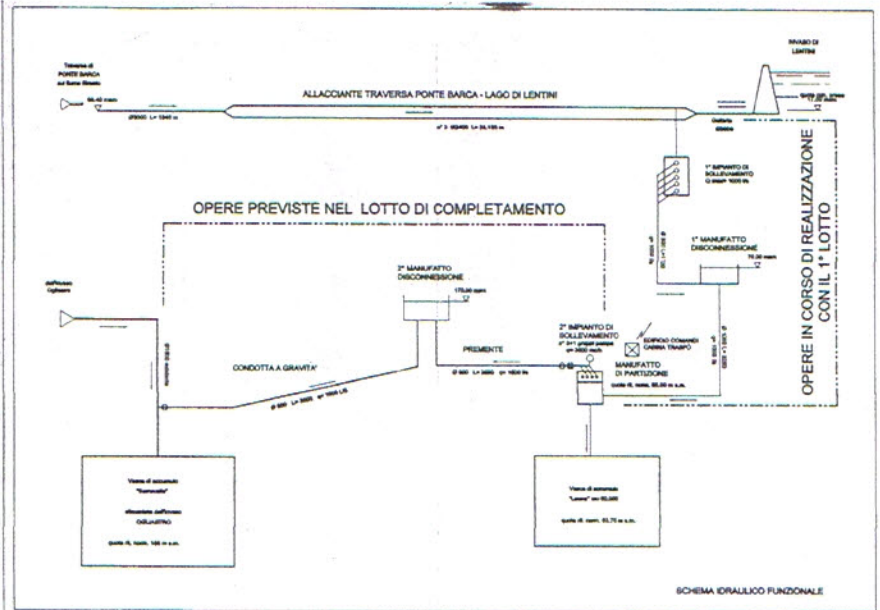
Traversa di PONTE BARCA sul fiume Simeto

56,40 msm

Ø2500 L= 1340 m

ALLACCIANTE TRAVERSA PONTE BARCA - LAGO DI LENTINI

n° 3 Ø2400 L= 34,150 m

INVASO DI LENTINI

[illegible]

Galleria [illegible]

1° IMPIANTO DI SOLLEVAMENTO Q max= 1000 l/s

OPERE IN CORSO DI REALIZZAZIONE CON IL 1° LOTTO

OPERE PREVISTE NEL LOTTO DI COMPLETAMENTO

1° MANUFATTO DISCONNESSIONE

70,00 msm

2° MANUFATTO DISCONNESSIONE

170,00 msm

dall'invaso Ogliastro

CONDOTTA A GRAVITA'

PREMENTE

Ø 900 L= 3650 q= 1600 l/s

2° IMPIANTO DI SOLLEVAMENTO

EDIFICIO COMANDI CABINA TRASF.

MANUFATTO DI PARTIZIONE

quota di. mass. 85,00 m s.m.

Vasca di accumulo "Sommatia"

alimentata dall'invaso OGLIASTRO

quota di. mass. 145 m s.m.

Vasca di accumulo "Leone" mc 60,000

quota di. mass. 83,75 m s.m.

SCHEMA IDRAULICO FUNZIONALE